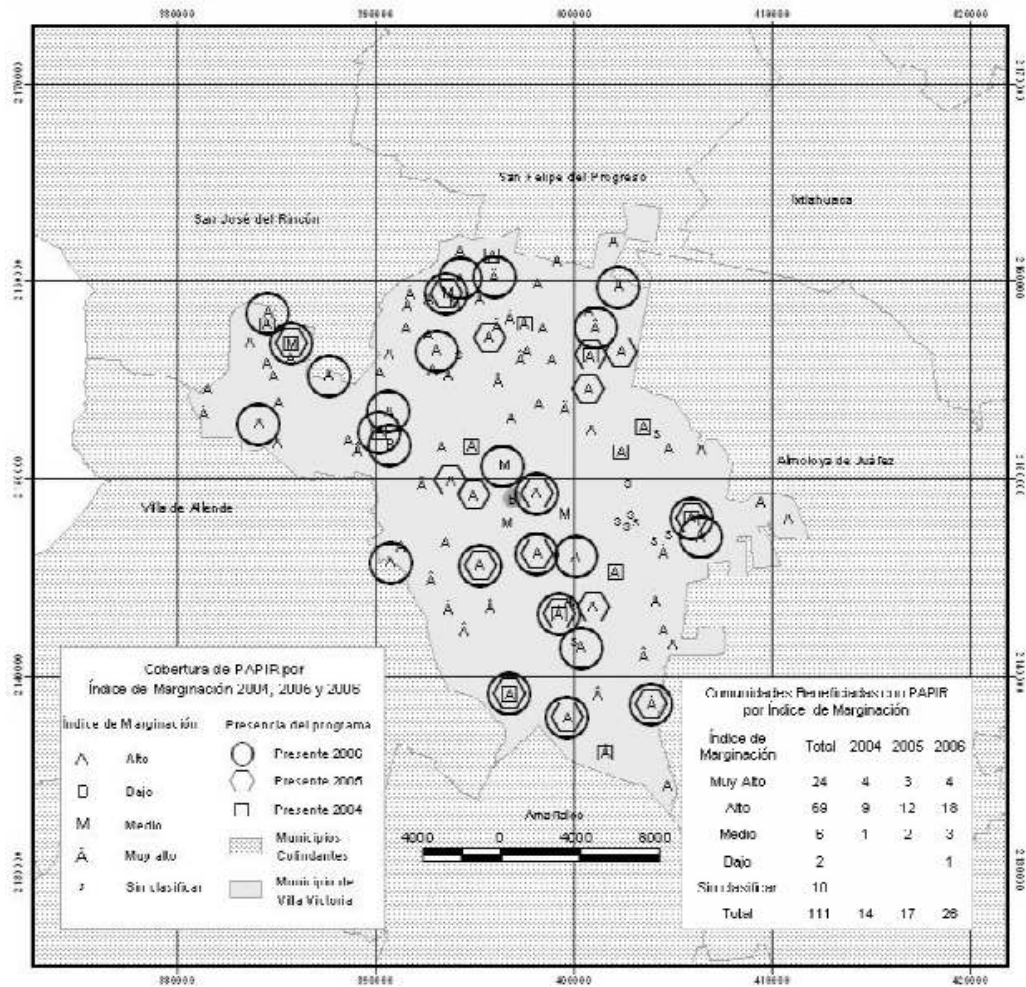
380000 390000 400000 410000 420000

San Felipe del Progreso

Ixtlahuaca

San José del Rincón

Almoloya de Juárez

Villa de Allende

Amanalco

Cobertura de PAPIR por
Índice de Marginación 2004, 2006 y 2006

Índice de Marginación
A Alto
B Bajo
M Medio
Â Muy alto
s Sin clasificar

Presencia del programa
Presente 2006
Presente 2005
Presente 2004
Municipios Colindantes
Municipio de Villa Victoria

4000 0 4000 8000

Comunidades Beneficiadas con PAPIR
por Índice de Marginación

| Índice de Marginación | Total | 2004 | 2005 | 2006 |
|---|---|---|---|---|
| Muy Alto | 24 | 4 | 3 | 4 |
| Alto | 69 | 9 | 12 | 18 |
| Medio | 6 | 1 | 2 | 3 |
| Bajo | 2 | | | 1 |
| Sin clasificar | 10 | | | |
| Total | 111 | 14 | 17 | 26 |

380000 390000 400000 410000 420000